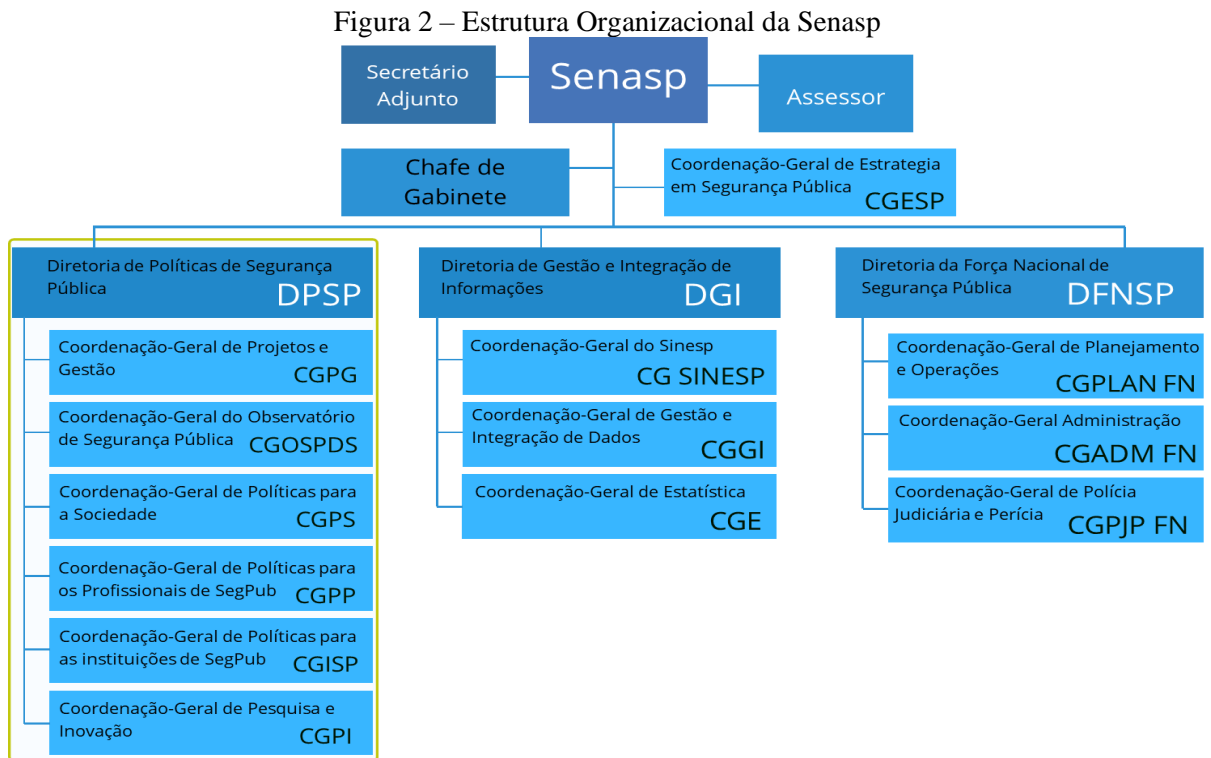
Figura 2 – Estrutura Organizacional da Senasp

Secretário Adjunto

Senasp

Assessor

Chafe de Gabinete

Coordenação-Geral de Estrategia em Segurança Pública CGESP

Diretoria de Políticas de Segurança Pública DPSP

Coordenação-Geral de Projetos e Gestão CGPG

Coordenação-Geral do Observatório de Segurança Pública CGOSPDS

Coordenação-Geral de Políticas para a Sociedade CGPS

Coordenação-Geral de Políticas para os Profissionais de SegPub CGPP

Coordenação-Geral de Políticas para as instituições de SegPub CGISP

Coordenação-Geral de Pesquisa e Inovação CGPI

Diretoria de Gestão e Integração de Informações DGI

Coordenação-Geral do Sinesp CG SINESP

Coordenação-Geral de Gestão e Integração de Dados CGGI

Coordenação-Geral de Estatística CGE

Diretoria da Força Nacional de Segurança Pública DFNSP

Coordenação-Geral de Planejamento e Operações CGPLAN FN

Coordenação-Geral Administração CGADM FN

Coordenação-Geral de Polícia Judiciária e Perícia CGPJP FN